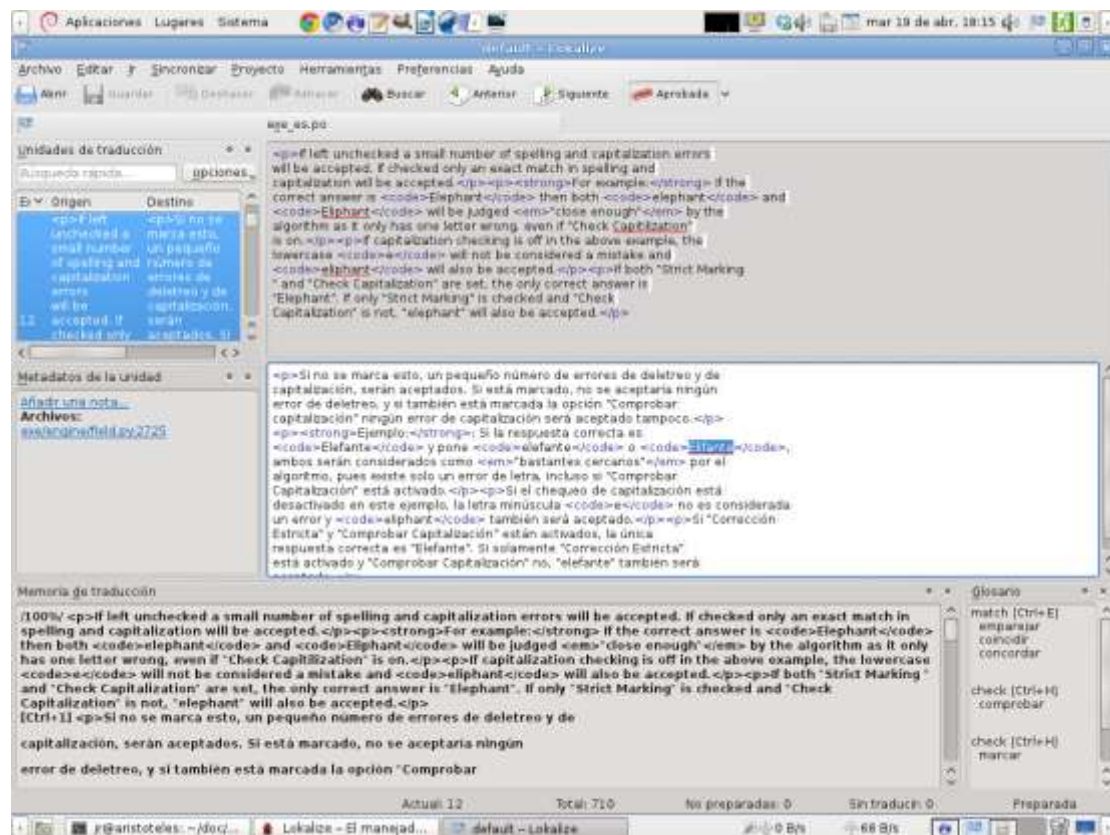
Aplicaciones Lugares Sistema mar 19 de abr, 18:15

default - Lokalize

Archivo Editar Ir Sincronizar Proyecto Herramientas Preferencias Ayuda

Abrir Guardar Deshacer Rehacer Buscar Anterior Siguiente Aprobada

exe_es.po

Unidades de traducción

Búsqueda rápida... opciones

Origen Destino

12 <p>If left unchecked a small number of spelling and capitalization errors will be accepted. If checked only <p>Si no se marca esto, un pequeño número de errores de deletreo y de capitalización, serán aceptados. Si

<p>If left unchecked a small number of spelling and capitalization errors will be accepted. If checked only an exact match in spelling and capitalization will be accepted.</p><p><strong>For example:</strong> If the correct answer is <code>Elephant</code> then both <code>elephant</code> and <code>Eliphant</code> will be judged <em>"close enough"</em> by the algorithm as it only has one letter wrong, even if "Check Capitilization" is on.</p><p>If capitalization checking is off in the above example, the lowercase <code>e</code> will not be considered a mistake and <code>eliphant</code> will also be accepted.</p><p>If both "Strict Marking" and "Check Capitalization" are set, the only correct answer is "Elephant". If only "Strict Marking" is checked and "Check Capitalization" is not, "elephant" will also be accepted.</p>

Metadatos de la unidad

Añadir una nota...
Archivos:
exe/engine/field.py:2725

<p>Si no se marca esto, un pequeño número de errores de deletreo y de capitalización, serán aceptados. Si está marcado, no se aceptaria ningún error de deletreo, y si también está marcada la opción "Comprobar capitalización" ningún error de capitalización será aceptado tampoco.</p><p><strong>Ejemplo:</strong> Si la respuesta correcta es <code>Elefante</code> y pone <code>elefante</code> o <code>Elfante</code>, ambos serán considerados como <em>"bastantes cercanos"</em> por el algoritmo, pues existe solo un error de letra, incluso si "Comprobar Capitalización" está activado.</p><p>Si el chequeo de capitalización está desactivado en este ejemplo, la letra minúscula <code>e</code> no es considerada un error y <code>eliphant</code> también será aceptado.</p><p>Si "Corrección Estricta" y "Comprobar Capitalización" están activados, la única respuesta correcta es "Elefante". Si solamente "Corrección Estricta" está activado y "Comprobar Capitalización" no, "elefante" también será

Memoria de traducción

/100%/ <p>If left unchecked a small number of spelling and capitalization errors will be accepted. If checked only an exact match in spelling and capitalization will be accepted.</p><p><strong>For example:</strong> If the correct answer is <code>Elephant</code> then both <code>elephant</code> and <code>Eliphant</code> will be judged <em>"close enough"</em> by the algorithm as it only has one letter wrong, even if "Check Capitilization" is on.</p><p>If capitalization checking is off in the above example, the lowercase <code>e</code> will not be considered a mistake and <code>eliphant</code> will also be accepted.</p><p>If both "Strict Marking" and "Check Capitalization" are set, the only correct answer is "Elephant". If only "Strict Marking" is checked and "Check Capitalization" is not, "elephant" will also be accepted.</p>
[Ctrl+1] <p>Si no se marca esto, un pequeño número de errores de deletreo y de

capitalización, serán aceptados. Si está marcado, no se aceptaria ningún

error de deletreo, y si también está marcada la opción "Comprobar

Glosario

match [Ctrl+E]
emparejar
coincidir
concordar

check [Ctrl+H]
comprobar

check [Ctrl+H]
marcar

Actual: 12 Total: 710 No preparadas: 0 Sin traducir: 0 Preparada

jr@aristoteles: ~/doc/... Lokalize - El manejad... default - Lokalize 0 B/s 68 B/s